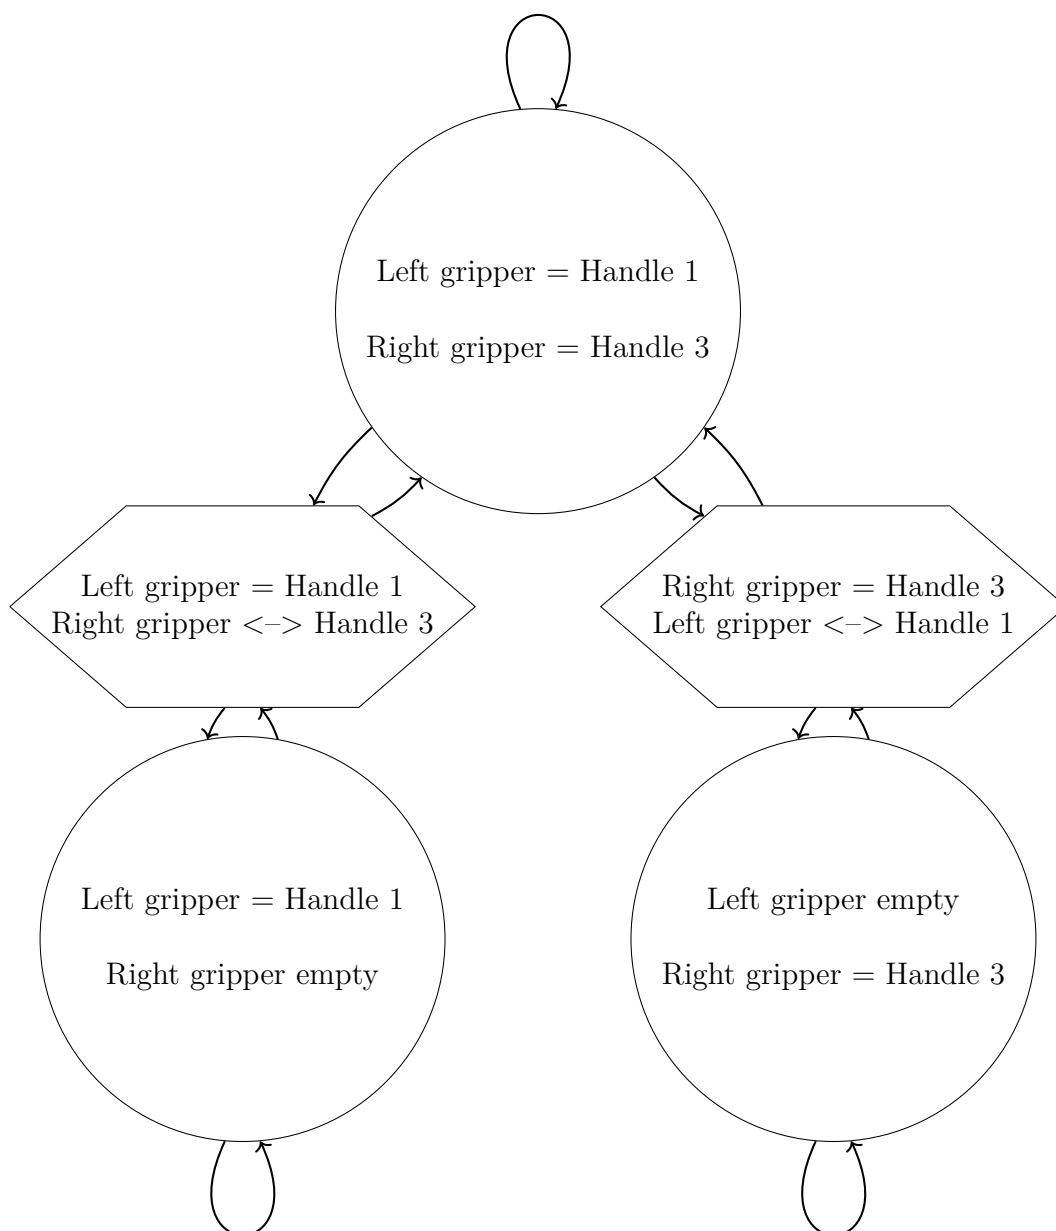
Left gripper = Handle 1

Right gripper = Handle 3

Left gripper = Handle 1
Right gripper <–> Handle 3

Right gripper = Handle 3
Left gripper <–> Handle 1

Left gripper = Handle 1

Right gripper empty

Left gripper empty

Right gripper = Handle 3